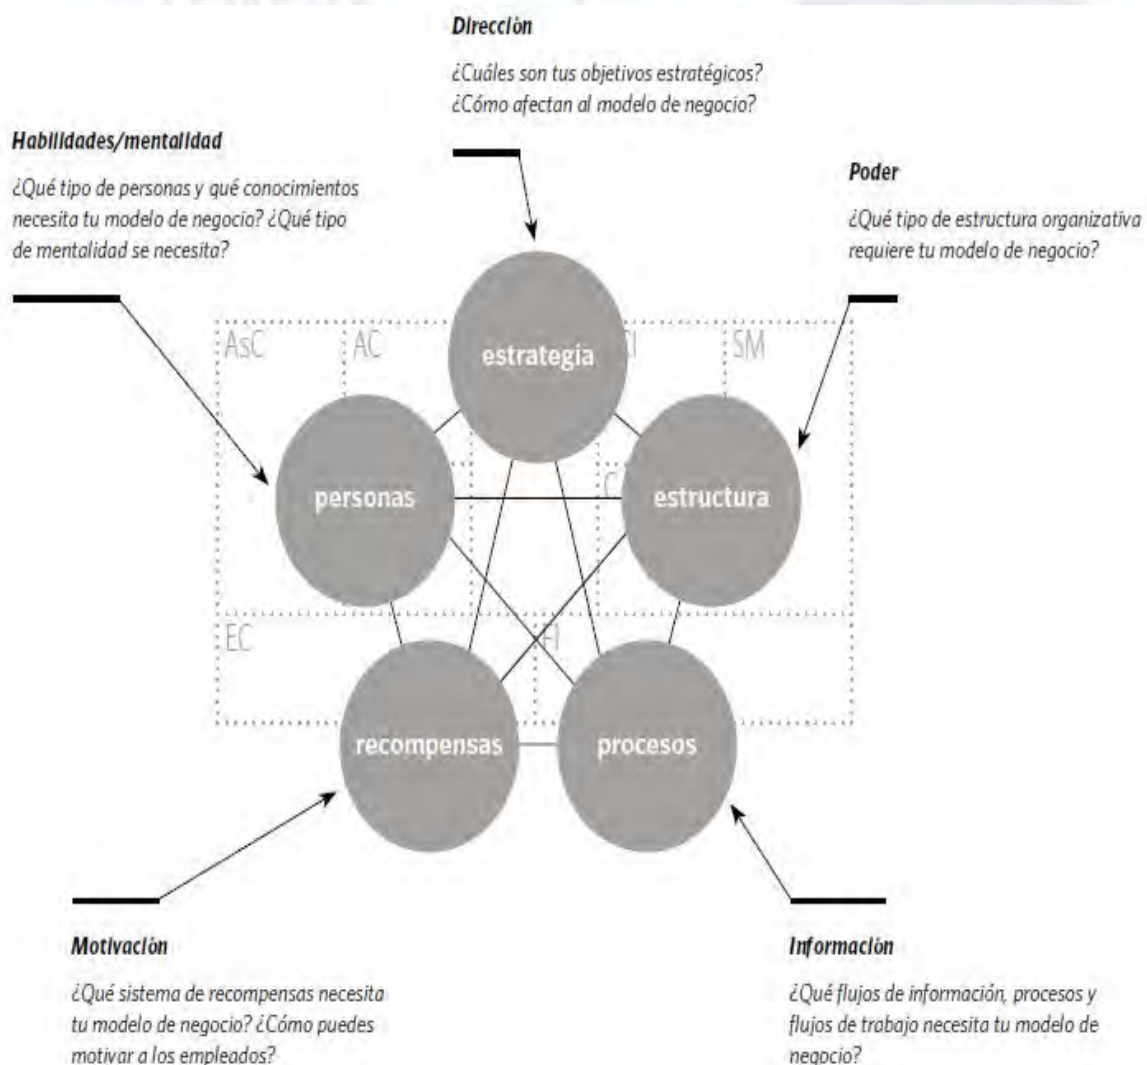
Dirección

¿Cuáles son tus objetivos estratégicos? ¿Cómo afectan al modelo de negocio?

Habilidades/mentalidad

¿Qué tipo de personas y qué conocimientos necesita tu modelo de negocio? ¿Qué tipo de mentalidad se necesita?

Poder

¿Qué tipo de estructura organizativa requiere tu modelo de negocio?

AsC

AC

estrategia

SM

personas

C

estructura

EC

FI

recompensas

procesos

Motivación

¿Qué sistema de recompensas necesita tu modelo de negocio? ¿Cómo puedes motivar a los empleados?

Información

¿Qué flujos de información, procesos y flujos de trabajo necesita tu modelo de negocio?